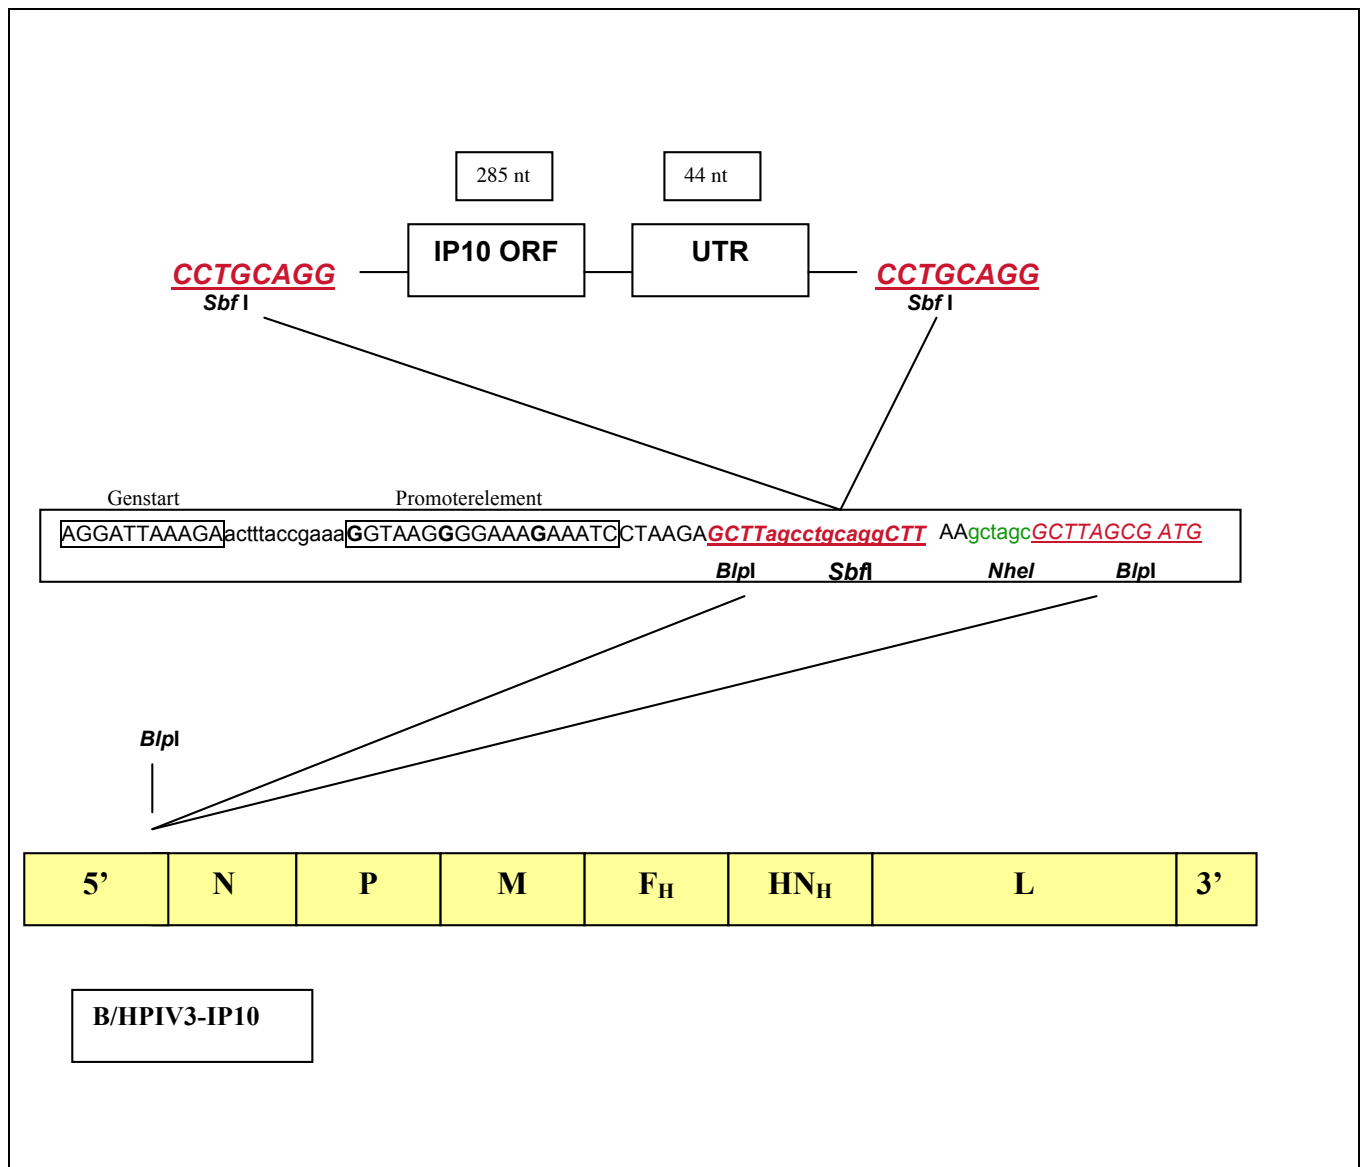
285 nt

44 nt

CCTGCAGG
Sbf I

IP10 ORF

UTR

CCTGCAGG
Sbf I

Genstart

Promoterelement

AGGATTAAAGAactttaccgaaaGGTAAGGGGAAAGAAATCCTAAGAGCTTagcctgcaggCTT AAgctagcGCTTAGCG ATG

BlpI Sbfl NheI BlpI

BlpI

| 5’ | N | P | M | $F_H$ | $HN_H$ | L | 3’ |
|---|---|---|---|---|---|---|---|

B/HPIV3-IP10